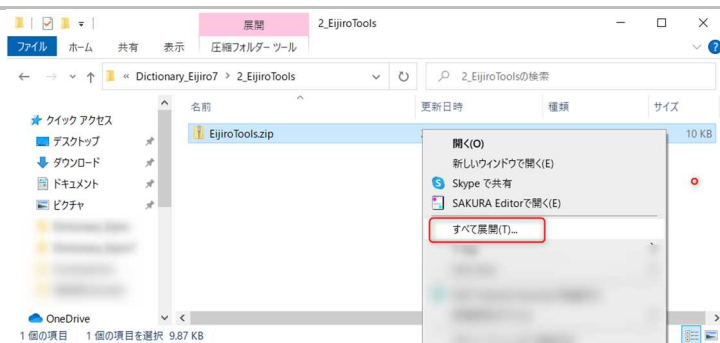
展開 2_EijiroTools

ファイル ホーム 共有 表示 圧縮フォルダー ツール

« Dictionary_Eijiro7 > 2_EijiroTools

2_EijiroToolsの検索

名前 更新日時 種類 サイズ

クイック アクセス
デスクトップ
ダウンロード
ドキュメント
ピクチャ
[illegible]
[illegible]
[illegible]
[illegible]
OneDrive

EijiroTools.zip 10 KB

開く(O)
新しいウィンドウで開く(E)
Skype で共有
SAKURA Editorで開く(E)
すべて展開(T)...
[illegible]
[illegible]
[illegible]
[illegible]

1 個の項目 1 個の項目を選択 9.87 KB